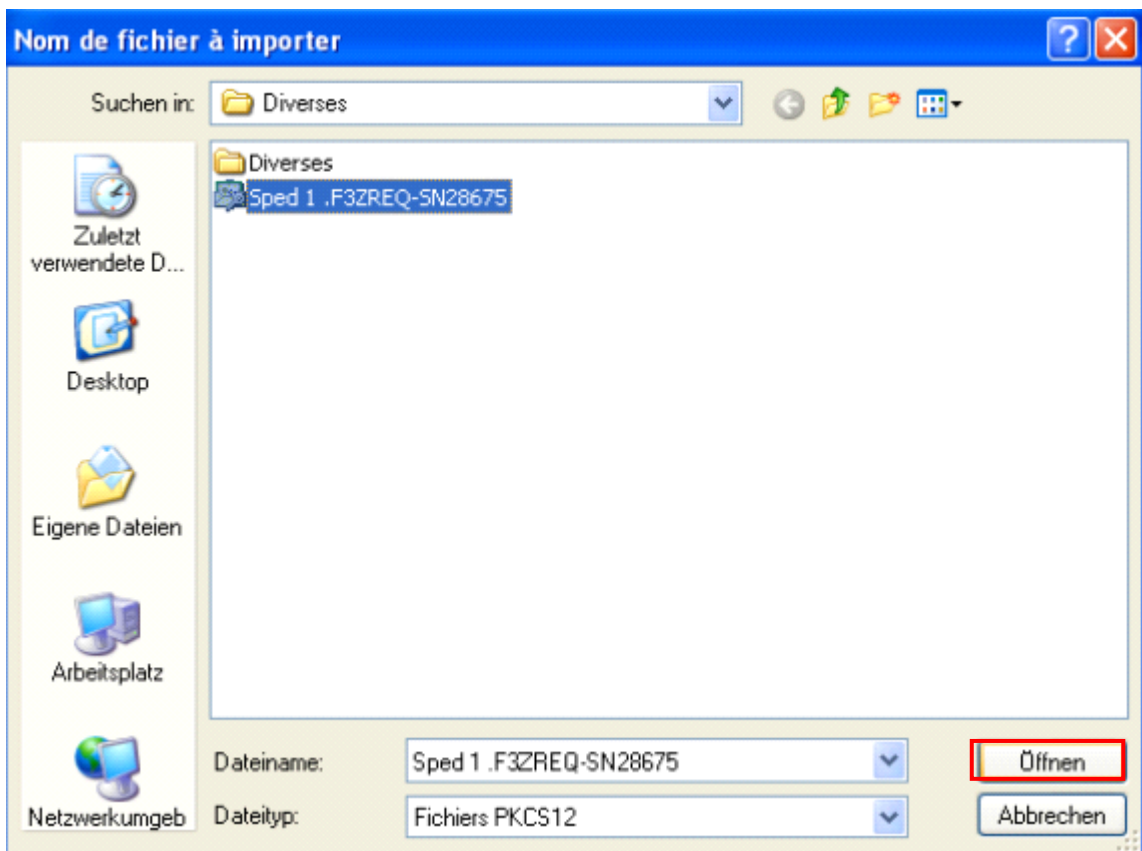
Nom de fichier à importer

Suchen in: Diverses

Zuletzt verwendete D...

Desktop

Eigene Dateien

Arbeitsplatz

Netzwerkumgeb

Diverses
Sped 1 .F3ZREQ-SN28675

Dateiname: Sped 1 .F3ZREQ-SN28675

Dateityp: Fichiers PKCS12

Öffnen

Abbrechen